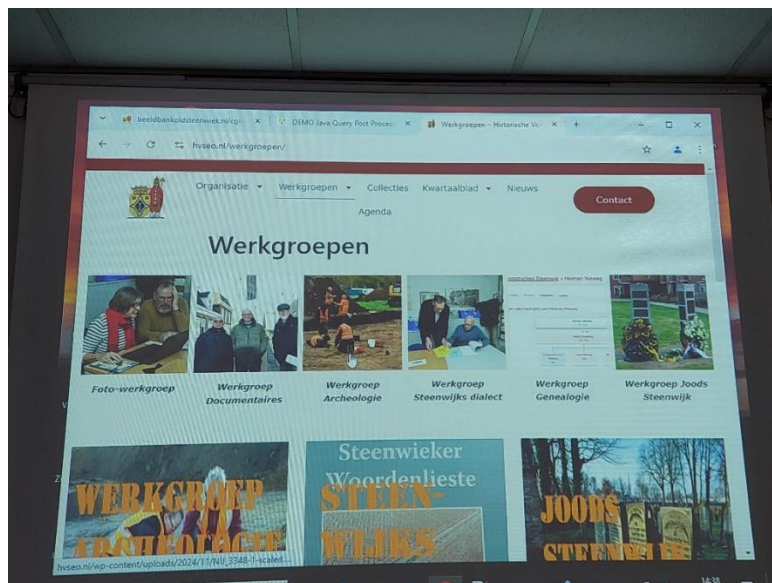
beeldbankoudsteenwijk.nl/cgi ×
DEMO Java Query Post Process ×
Werkgroepen – Historische Ve ×
+
hvseo.nl/werkgroepen/

Organisatie ▾ Werkgroepen ▾ Collecties Kwartaalblad ▾ Nieuws
Agenda
Contact

Werkgroepen

Foto-werkgroep
Werkgroep Documentaires
Werkgroep Archeologie
Werkgroep Steenwijks dialect
Werkgroep Genealogie
Werkgroep Joods Steenwijk

WERKGROEP ARCHEOLOGIE
Steenwieker Woordenlieste
STEEN-WIJKS
JOODS STEENWIJK

hvseo.nl/wp-content/uploads/2024/11/NII_3348-1-scaled...